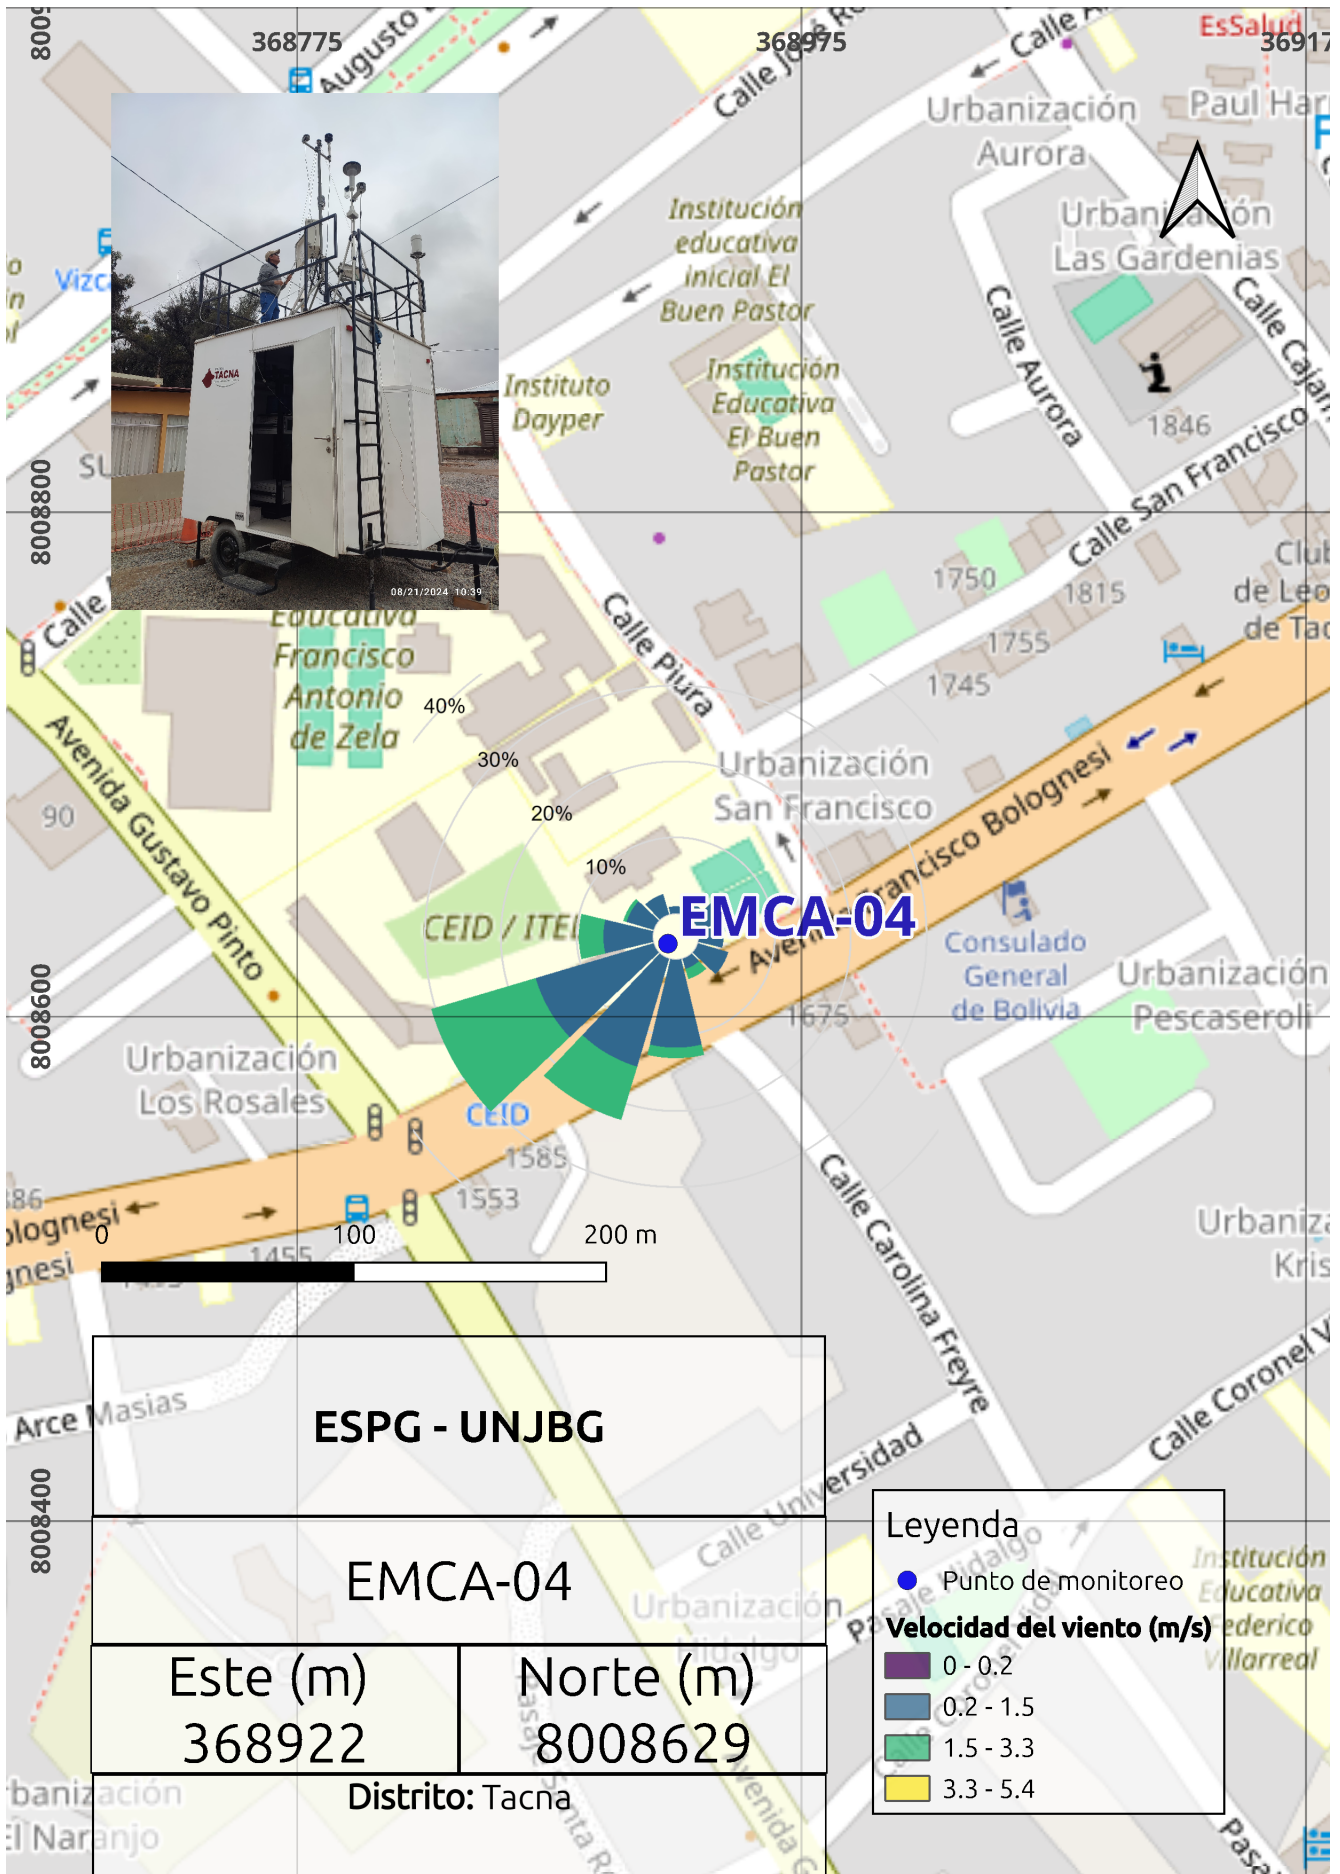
8009
368775
368975
36917
8008800
8008600
8008400

Augusto
Calle José R
Calle A
EsSalud
Urbanización Aurora
Paul Har
Urbanización Las Gardenias
Calle Aurora
Calle Cajan
1846
Institución educativa inicial El Buen Pastor
Instituto Dayper
Institución Educativa El Buen Pastor
Calle San Francisco
Club de Leo de Tac
1750
1815
1755
1745
Calle Piura
Vizc
SU
Calle
Educativa Francisco Antonio de Zela
Avenida Gustavo Pinto
90
Urbanización San Francisco
Francisco Bolognesi
Avenida
Consulado General de Bolivia
Urbanización Pescaseroli
1675
CEID / ITEL
Urbanización Los Rosales
CEID
1585
1553
Bolognesi
gnesi
1455
Calle Carolina Freyre
Urbaniza Kris
Calle Coronel V
Arce Masias
Calle Universidad
Urbanización Hidalgo
Pasaje Hidalgo
Institución Educativa Federico Villarreal
Urbanización El Naranjo
Avenida
Pasa

08/21/2024 10:39
TACNA

40%
30%
20%
10%
EMCA-04

0
100
200 m

ESPG - UNJBG
EMCA-04
| Este (m) 368922 | Norte (m) 8008629 |
|---|---|
Distrito: Tacna

Leyenda
Punto de monitoreo
Velocidad del viento (m/s)
0 - 0.2
0.2 - 1.5
1.5 - 3.3
3.3 - 5.4